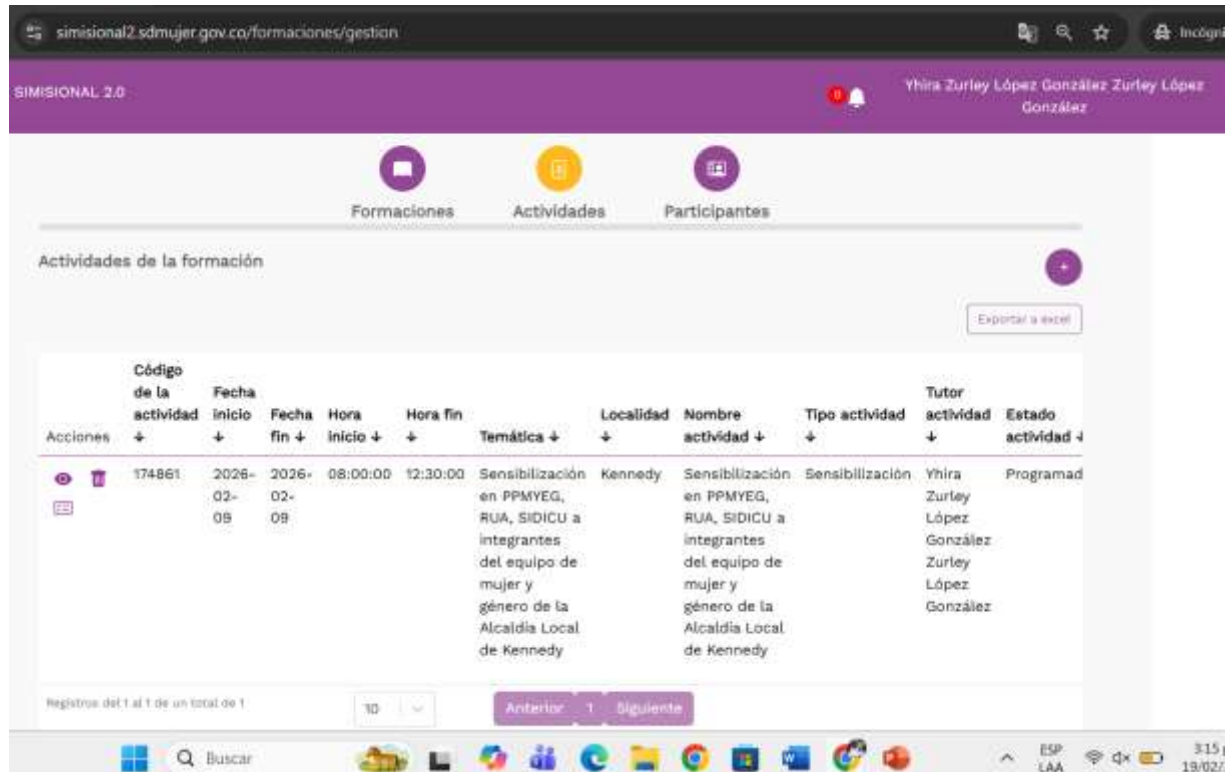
simisional2.sdmujer.gov.co/formaciones/gestion

Incógni

SIMISIONAL 2.0

0

Yhira Zurley López González Zurley López González

Formaciones

Actividades

Participantes

Actividades de la formación

+

Exportar a excel

| Acciones | Código de la actividad ↓ | Fecha inicio ↓ | Fecha fin ↓ | Hora inicio ↓ | Hora fin ↓ | Temática ↓ | Localidad ↓ | Nombre actividad ↓ | Tipo actividad ↓ | Tutor actividad ↓ | Estado actividad ↓ |
|---|---|---|---|---|---|---|---|---|---|---|---|
| | 174861 | 2026-02-09 | 2026-02-09 | 08:00:00 | 12:30:00 | Sensibilización en PPMYEG, RUA, SIDICU a integrantes del equipo de mujer y género de la Alcaldía Local de Kennedy | Kennedy | Sensibilización en PPMYEG, RUA, SIDICU a integrantes del equipo de mujer y género de la Alcaldía Local de Kennedy | Sensibilización | Yhira Zurley López González Zurley López González | Programad |

Registros del 1 al 1 de un total de 1

10

Anterior 1 Siguiente

Buscar

ESP LAA

3:15 19/02/